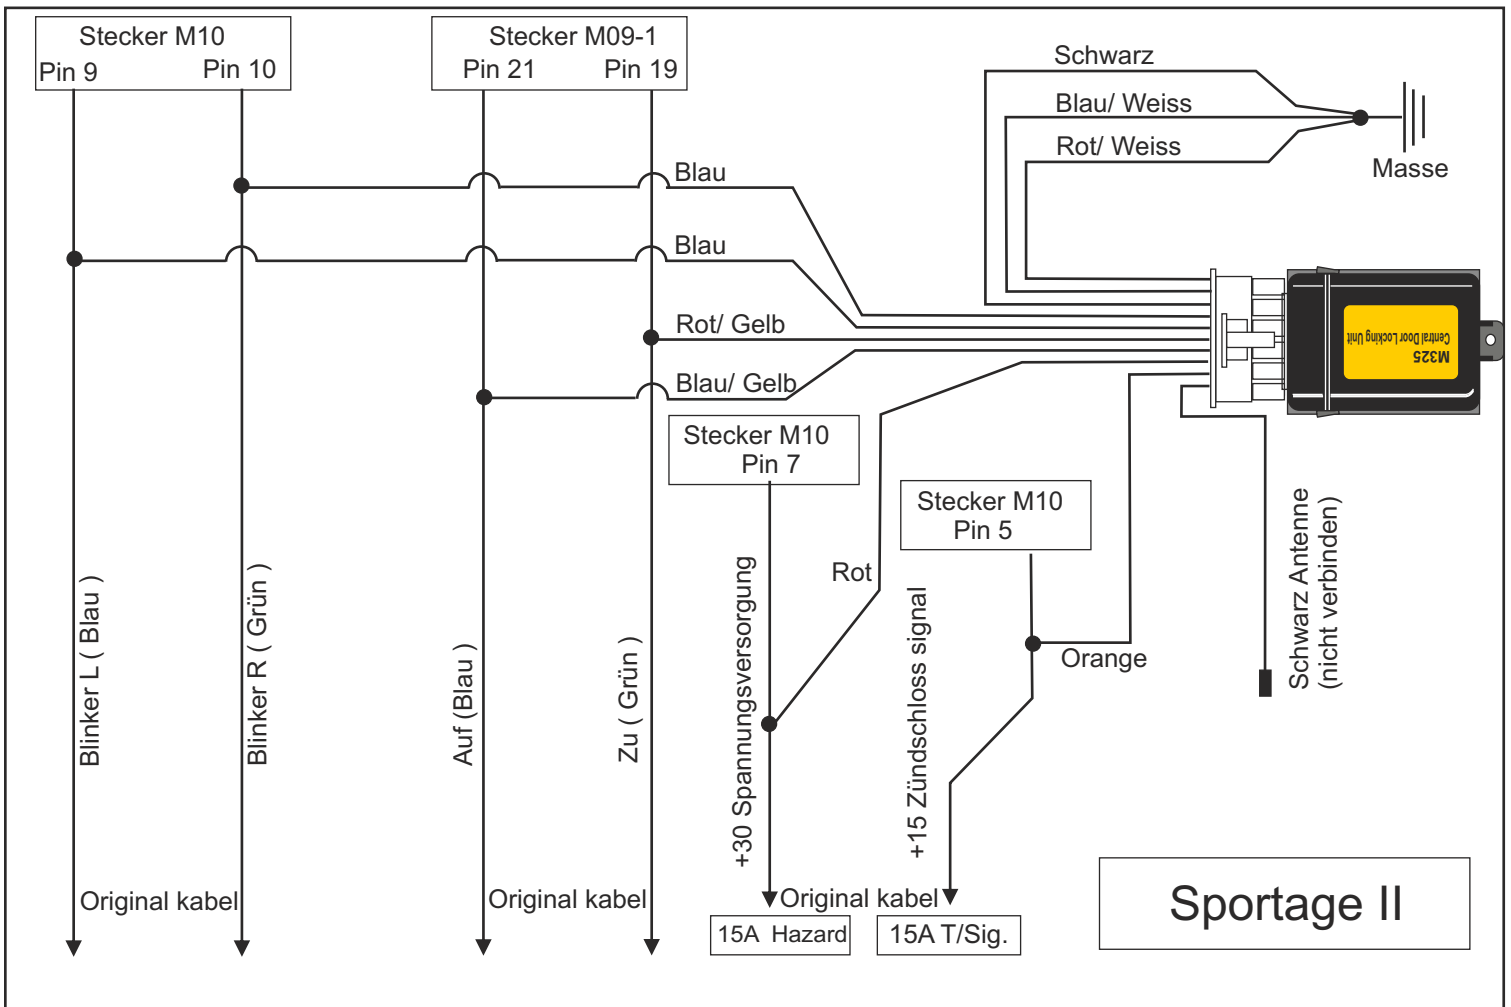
Stecker M10
Pin 9 Pin 10

Stecker M09-1
Pin 21 Pin 19

Schwarz
Blau/ Weiss
Rot/ Weiss
Masse

Blau
Blau
Rot/ Gelb
Blau/ Gelb

M325
Central Door Locking Unit

Stecker M10
Pin 7

Stecker M10
Pin 5

Rot
Orange

Schwarz Antenne
(nicht verbinden)

Blinker L ( Blau )
Blinker R ( Grün )
Auf (Blau )
Zu ( Grün )
+30 Spannungsversorgung
+15 Zündschloss signal

Original kabel
Original kabel
Original kabel

15A Hazard
15A T/Sig.

Sportage II